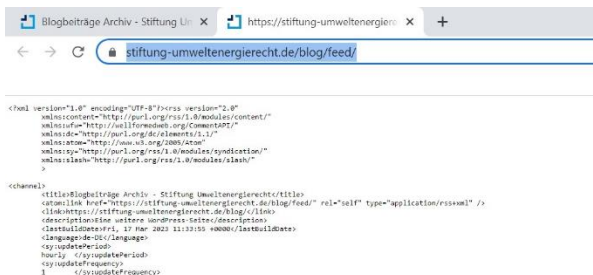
Blogbeiträge Archiv - Stiftung Un ×
https://stiftung-umweltenergie ×
+

stiftung-umweltenergierecht.de/blog/feed/

<?xml version="1.0" encoding="UTF-8"?><rss version="2.0"
xmlns:content="http://purl.org/rss/1.0/modules/content/"
xmlns:wfw="http://wellformedweb.org/CommentAPI/"
xmlns:dc="http://purl.org/dc/elements/1.1/"
xmlns:atom="http://www.w3.org/2005/Atom"
xmlns:sy="http://purl.org/rss/1.0/modules/syndication/"
xmlns:slash="http://purl.org/rss/1.0/modules/slash/"
>

<channel>
<title>Blogbeiträge Archiv - Stiftung Umweltenergierecht</title>
<atom:link href="https://stiftung-umweltenergierecht.de/blog/feed/" rel="self" type="application/rss+xml" />
<link>https://stiftung-umweltenergierecht.de/blog/</link>
<description>Eine weitere WordPress-Seite</description>
<lastBuildDate>Fri, 17 Mar 2023 11:33:55 +0000</lastBuildDate>
<language>de-DE</language>
<sy:updatePeriod>
hourly </sy:updatePeriod>
<sy:updateFrequency>
1 </sy:updateFrequency>